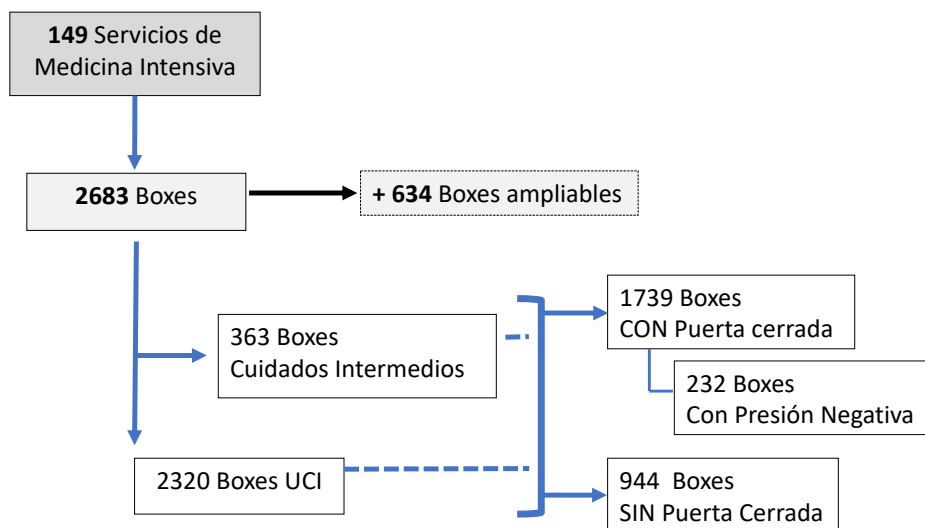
**149** Servicios de Medicina Intensiva

**2683** Boxes

**+ 634** Boxes ampliables

363 Boxes
Cuidados Intermedios

2320 Boxes UCI

1739 Boxes
CON Puerta cerrada

232 Boxes
Con Presión Negativa

944 Boxes
SIN Puerta Cerrada